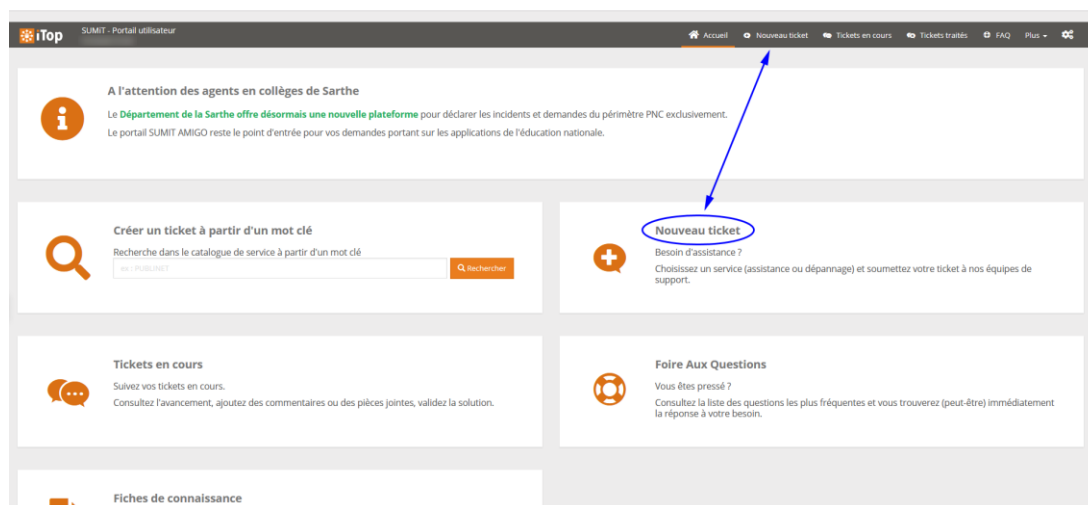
iTop SUMIT - Portail utilisateur

Accueil Nouveau ticket Tickets en cours Tickets traités FAQ Plus

A l'attention des agents en collèges de Sarthe

Le Département de la Sarthe offre désormais une nouvelle plateforme pour déclarer les incidents et demandes du périmètre PNC exclusivement.

Le portail SUMIT AMIGO reste le point d'entrée pour vos demandes portant sur les applications de l'éducation nationale.

Créer un ticket à partir d'un mot clé

Recherche dans le catalogue de service à partir d'un mot clé

ex : PUBLINET

Rechercher

Nouveau ticket

Besoin d'assistance ?

Choisissez un service (assistance ou dépannage) et soumettez votre ticket à nos équipes de support.

Tickets en cours

Suivez vos tickets en cours.

Consultez l'avancement, ajoutez des commentaires ou des pièces jointes, validez la solution.

Foire Aux Questions

Vous êtes pressé ?

Consultez la liste des questions les plus fréquentes et vous trouverez (peut-être) immédiatement la réponse à votre besoin.

Fiches de connaissance